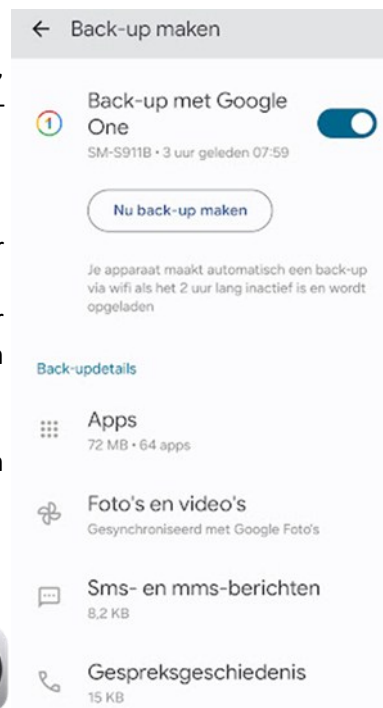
← Back-up maken

Back-up met Google One
SM-S911B • 3 uur geleden 07:59

Nu back-up maken

Je apparaat maakt automatisch een back-up via wifi als het 2 uur lang inactief is en wordt opgeladen

Back-updetails

Apps
72 MB • 64 apps

Foto's en video's
Gesynchroniseerd met Google Foto's

Sms- en mms-berichten
8,2 KB

Gespreksgeschiedenis
15 KB